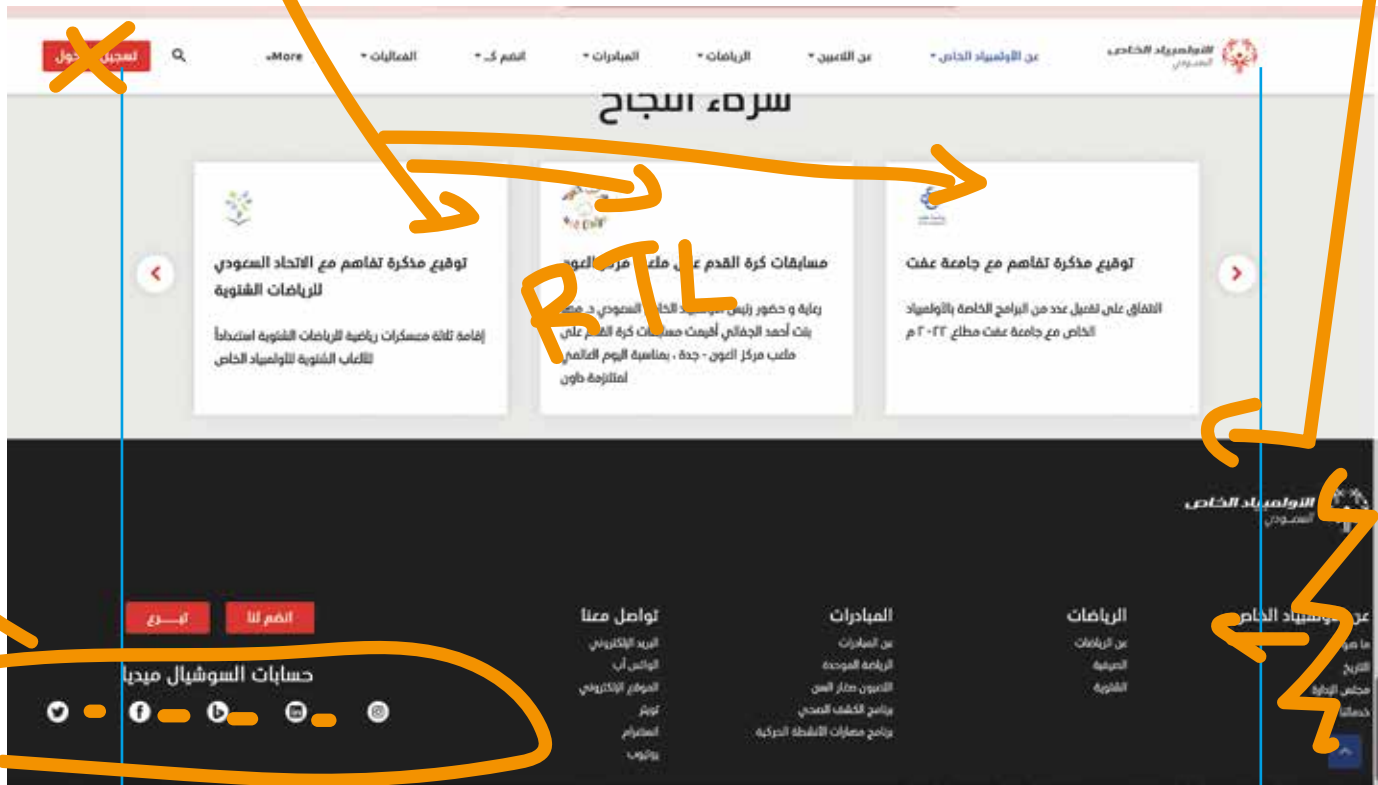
الأولمبياد الخاص السعودي

عن الأولمبياد الخاص ▾ عن اللاعبين ▾ الرياضات ▾ المبادرات ▾ انضم كـ ▾ الفعاليات ▾ More▾

تسجيل الدخول

شركاء النجاح

توقيع مذكرة تفاهم مع جامعة عفت

الاتفاق على تفعيل عدد من البرامج الخاصة بالأولمبياد الخاص مع جامعة عفت مطلع ٢٠٢٢ م

مسابقات كرة القدم على ملعب مركز العون

رعاية و حضور رئيس الأولمبياد الخاص السعودي د. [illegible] بنت أحمد الجفالي أقيمت مسابقات كرة القدم على ملعب مركز العون - جدة ، بمناسبة اليوم العالمي لمتلازمة داون

توقيع مذكرة تفاهم مع الاتحاد السعودي للرياضات الشتوية

إقامة ثلاثة معسكرات رياضية للرياضات الشتوية استعداداً للألعاب الشتوية للأولمبياد الخاص

RTL

الأولمبياد الخاص السعودي

عن الأولمبياد الخاص
ما هو
التاريخ
مجلس الإدارة
خدمات

الرياضات
عن الرياضات
الصيفية
الشتوية

المبادرات
عن المبادرات
الرياضة الموحدة
اللاعبون صغار السن
برنامج الكشف الصحي
برنامج مهارات الأنشطة الحركية

تواصل معنا
البريد الإلكتروني
الواتس آب
الموقع الإلكتروني
تويتر
انستقرام
يوتيوب

انضم لنا
تبرع

حسابات السوشيال ميديا